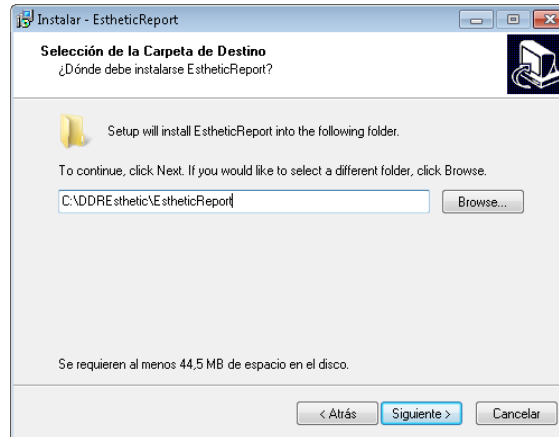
Instalar - EstheticReport

Selección de la Carpeta de Destino
¿Dónde debe instalarse EstheticReport?

Setup will install EstheticReport into the following folder.

To continue, click Next. If you would like to select a different folder, click Browse.

C:\DDREsthetic\EstheticReport

Browse...

Se requieren al menos 44,5 MB de espacio en el disco.

< Atrás
Siguiente >
Cancelar